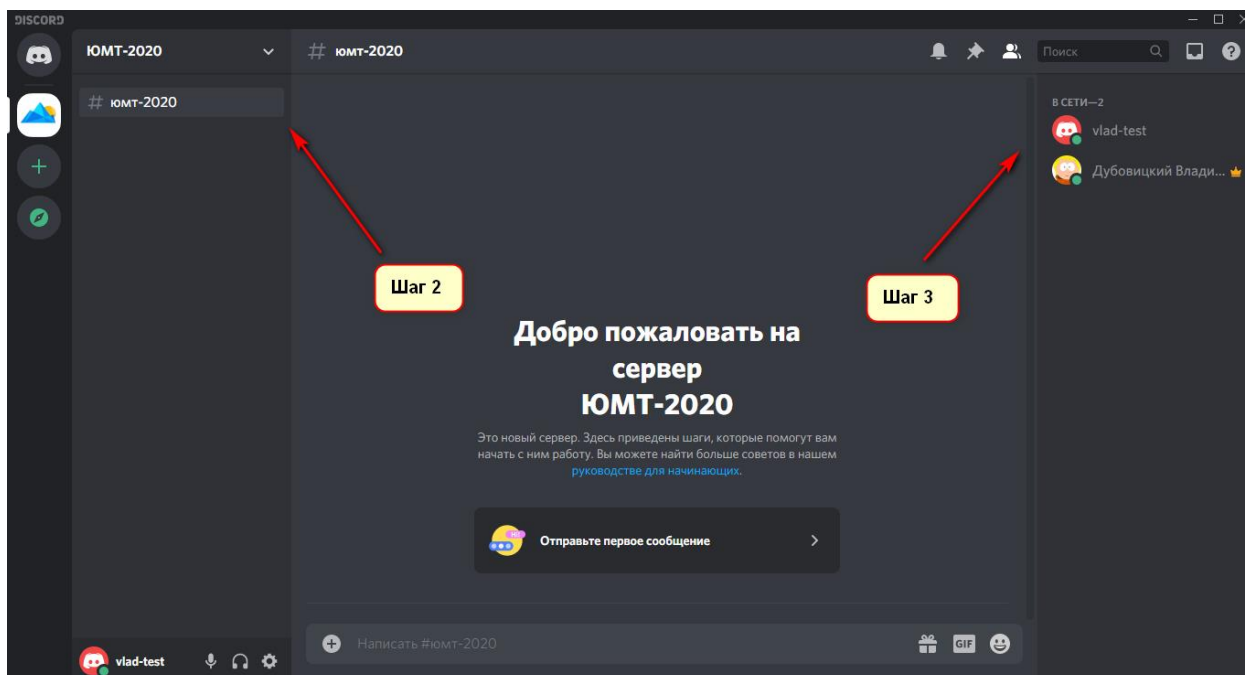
DISCORD

ЮМТ-2020

# юмт-2020

# юмт-2020

Поиск

В СЕТИ—2

vlad-test

Дубовицкий Влади...

Шаг 2

Шаг 3

Добро пожаловать на сервер ЮМТ-2020

Это новый сервер. Здесь приведены шаги, которые помогут вам начать с ним работу. Вы можете найти больше советов в нашем руководстве для начинающих.

Отправьте первое сообщение

vlad-test

Написать #юмт-2020

GIF